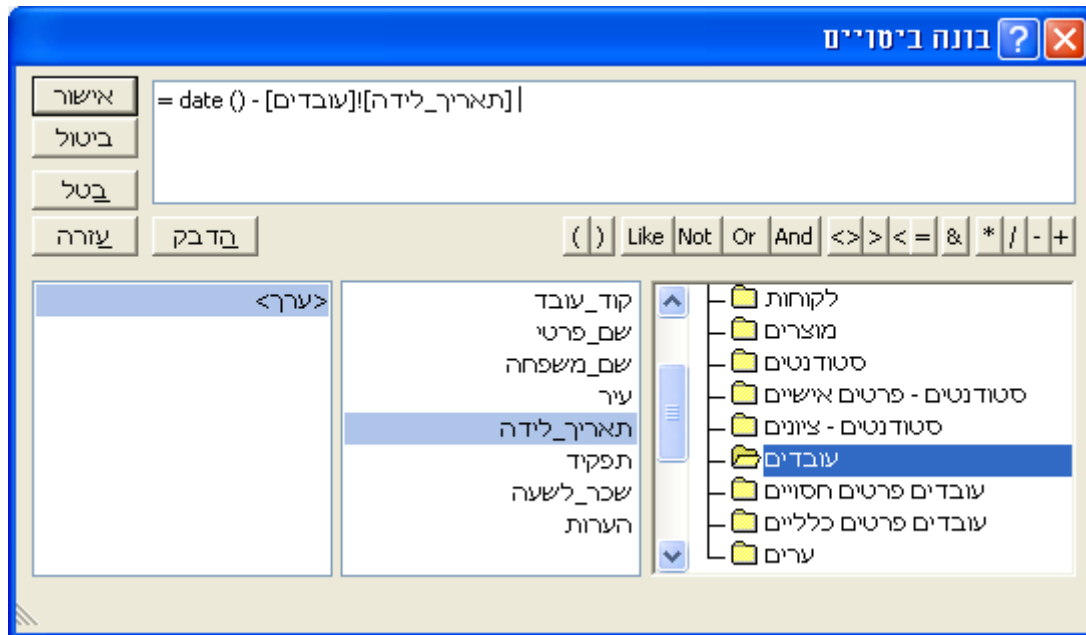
בונה ביטויים

= date () - [עובדים]![תאריך_לידה]

אישור
ביטול
בטל
עזרה
הדבק

( ) Like Not Or And <> > < = & * / - +

לקוחות
מוצרים
סטודנטים
סטודנטים - פרטים אישיים
סטודנטים - ציונים
עובדים
עובדים פרטים חסויים
עובדים פרטים כלליים
ערים

קוד_עובד
שם_פרטי
שם_משפחה
עיר
תאריך_לידה
תפקיד
שכר_לשעה
הערות

<ערך>